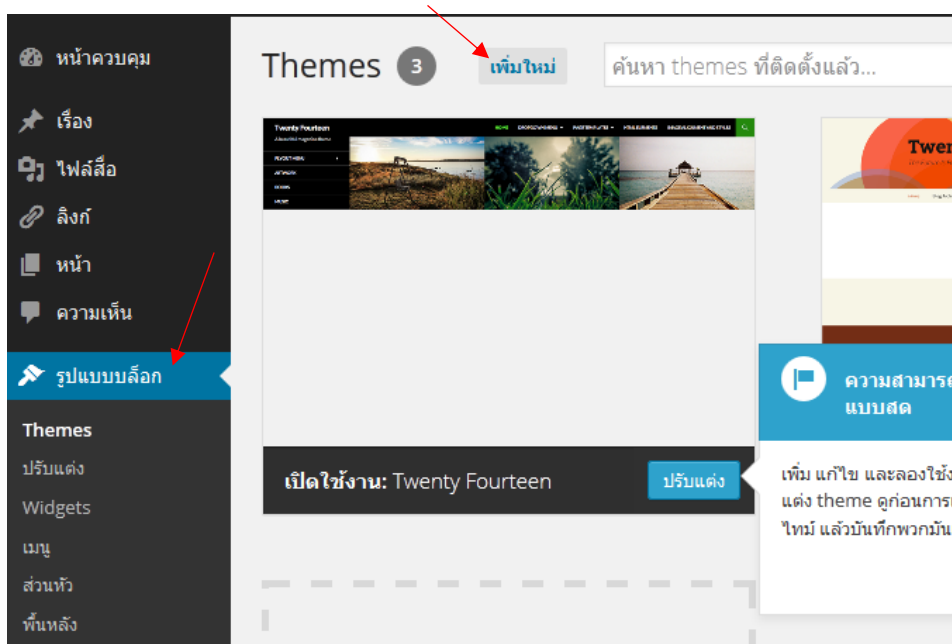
หน้าควบคุม

เรื่อง

ไฟล์สื่อ

ลิงก์

หน้า

ความเห็น

รูปแบบบล็อก

Themes

ปรับแต่ง

Widgets

เมนู

ส่วนหัว

พื้นหลัง

Themes 3 เพิ่มใหม่ ค้นหา themes ที่ติดตั้งแล้ว...

Twenty Fourteen

Twen

เปิดใช้งาน: Twenty Fourteen ปรับแต่ง

ความสามาร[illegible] แบบสด

เพิ่ม แก้ไข และลองใช้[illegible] แต่ง theme ดูก่อนการ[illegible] ไทม์ แล้วบันทึกพวกมัน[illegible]